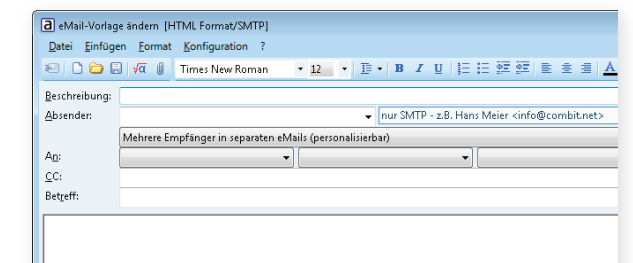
a eMail-Vorlage ändern [HTML Format/SMTP]

Datei Einfügen Format Konfiguration ?

Times New Roman 12 B I U A

Beschreibung:
Absender: nur SMTP - z.B. Hans Meier <info@combit.net>
Mehrere Empfänger in separaten eMails (personalisierbar)
An:
CC:
Betreff: